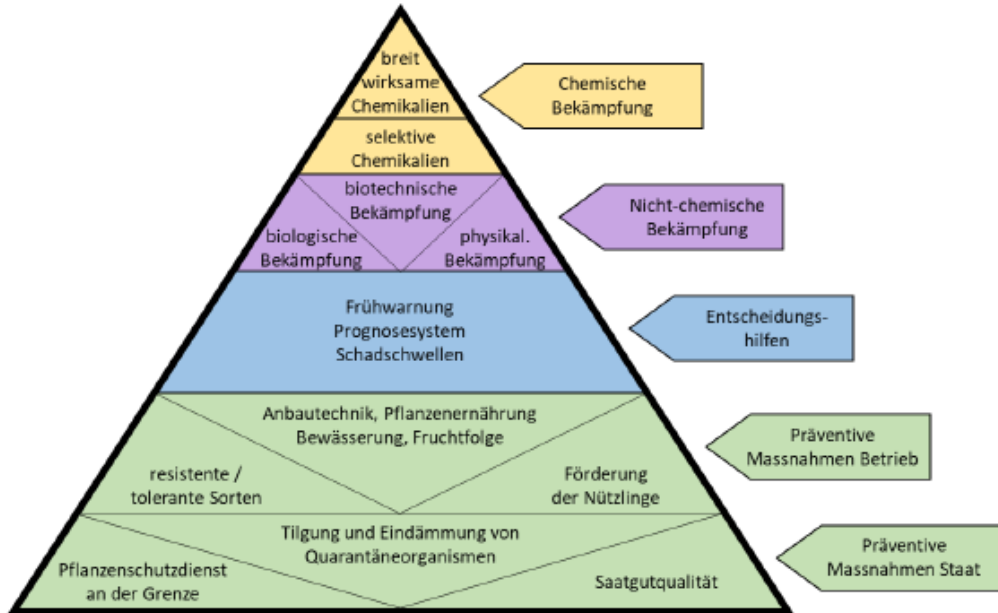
breit wirksame Chemikalien

selektive Chemikalien

Chemische Bekämpfung

biotechnische Bekämpfung

biologische Bekämpfung

physikal. Bekämpfung

Nicht-chemische Bekämpfung

Frühwarnung
Prognosesystem
Schadschwellen

Entscheidungshilfen

Anbautechnik, Pflanzenernährung
Bewässerung, Fruchtfolge

resistente / tolerante Sorten

Förderung der Nützlinge

Präventive Massnahmen Betrieb

Tilgung und Eindämmung von Quarantäneorganismen

Pflanzenschutzdienst an der Grenze

Saatgutqualität

Präventive Massnahmen Staat